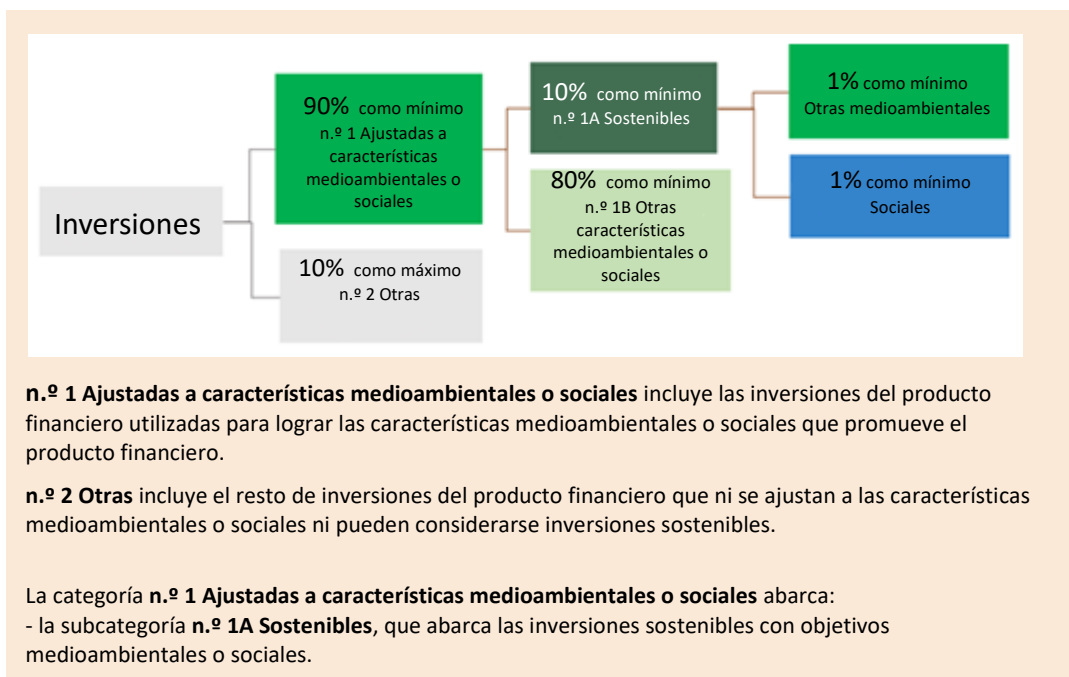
Inversiones

90% como mínimo n.º 1 Ajustadas a características medioambientales o sociales

10% como máximo n.º 2 Otras

10% como mínimo n.º 1A Sostenibles

80% como mínimo n.º 1B Otras características medioambientales o sociales

1% como mínimo Otras medioambientales

1% como mínimo Sociales

**n.º 1 Ajustadas a características medioambientales o sociales** incluye las inversiones del producto financiero utilizadas para lograr las características medioambientales o sociales que promueve el producto financiero.

**n.º 2 Otras** incluye el resto de inversiones del producto financiero que ni se ajustan a las características medioambientales o sociales ni pueden considerarse inversiones sostenibles.

La categoría **n.º 1 Ajustadas a características medioambientales o sociales** abarca:
- la subcategoría **n.º 1A Sostenibles**, que abarca las inversiones sostenibles con objetivos medioambientales o sociales.